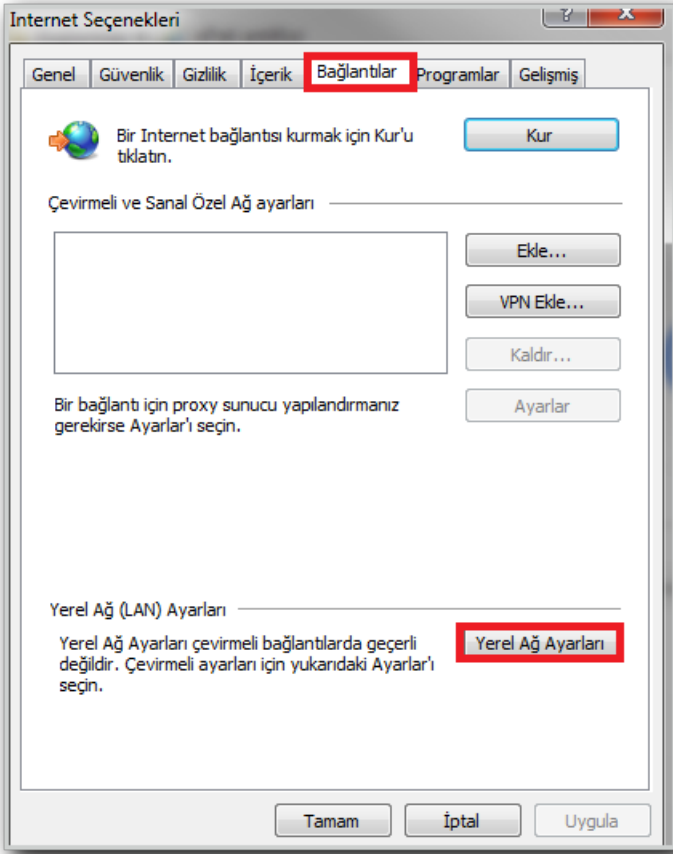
Internet Seçenekleri

?

Genel | Güvenlik | Gizlilik | İçerik | Bağlantılar | Programlar | Gelişmiş

Bir Internet bağlantısı kurmak için Kur'u tıklatın.

Kur

Çevirmeli ve Sanal Özel Ağ ayarları

Ekle...

VPN Ekle...

Kaldır...

Bir bağlantı için proxy sunucu yapılandırmanız gerekirse Ayarlar'ı seçin.

Ayarlar

Yerel Ağ (LAN) Ayarları

Yerel Ağ Ayarları çevirmeli bağlantılarda geçerli değildir. Çevirmeli ayarları için yukarıdaki Ayarlar'ı seçin.

Yerel Ağ Ayarları

Tamam

İptal

Uygula